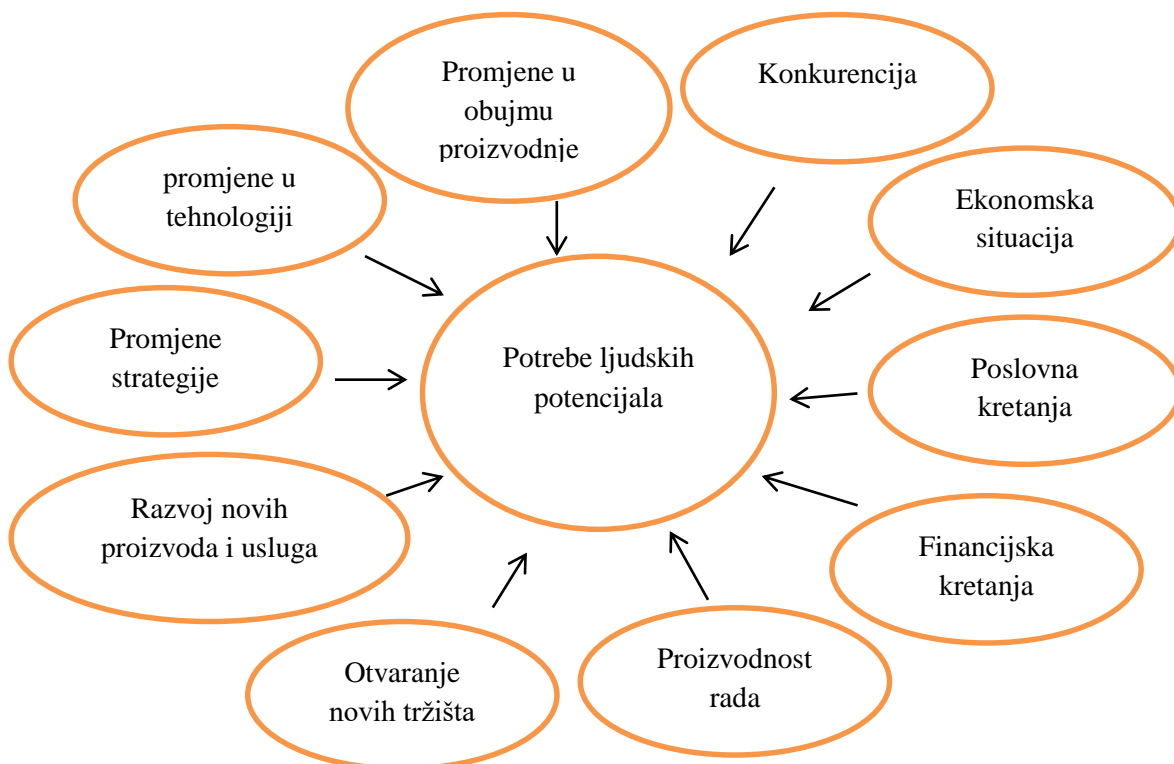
Promjene u obujmu proizvodnje

Konkurencija

promjene u tehnologiji

Ekonomska situacija

Promjene strategije

Potrebe ljudskih potencijala

Poslovna kretanja

Razvoj novih proizvoda i usluga

Financijska kretanja

Otvaranje novih tržišta

Proizvodnost rada